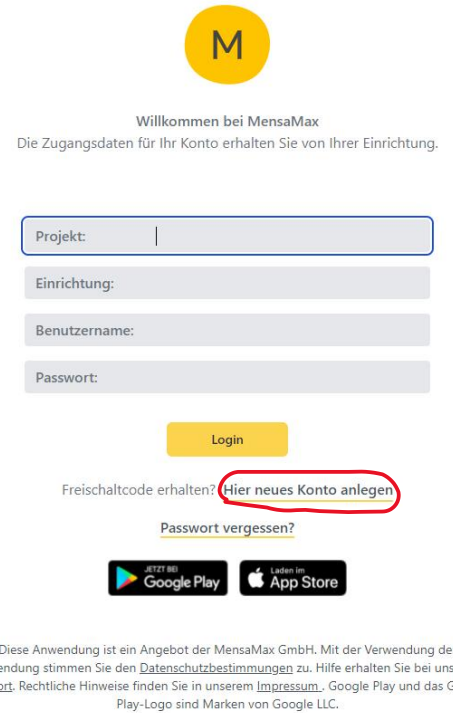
M

Willkommen bei MensaMax
Die Zugangsdaten für Ihr Konto erhalten Sie von Ihrer Einrichtung.

Projekt:

Einrichtung:

Benutzername:

Passwort:

Login

Freischaltcode erhalten? Hier neues Konto anlegen

Passwort vergessen?

JETZT BEI Google Play

Laden im App Store

Diese Anwendung ist ein Angebot der MensaMax GmbH. Mit der Verwendung de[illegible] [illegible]endung stimmen Sie den Datenschutzbestimmungen zu. Hilfe erhalten Sie bei uns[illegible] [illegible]ort. Rechtliche Hinweise finden Sie in unserem Impressum . Google Play und das G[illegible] Play-Logo sind Marken von Google LLC.